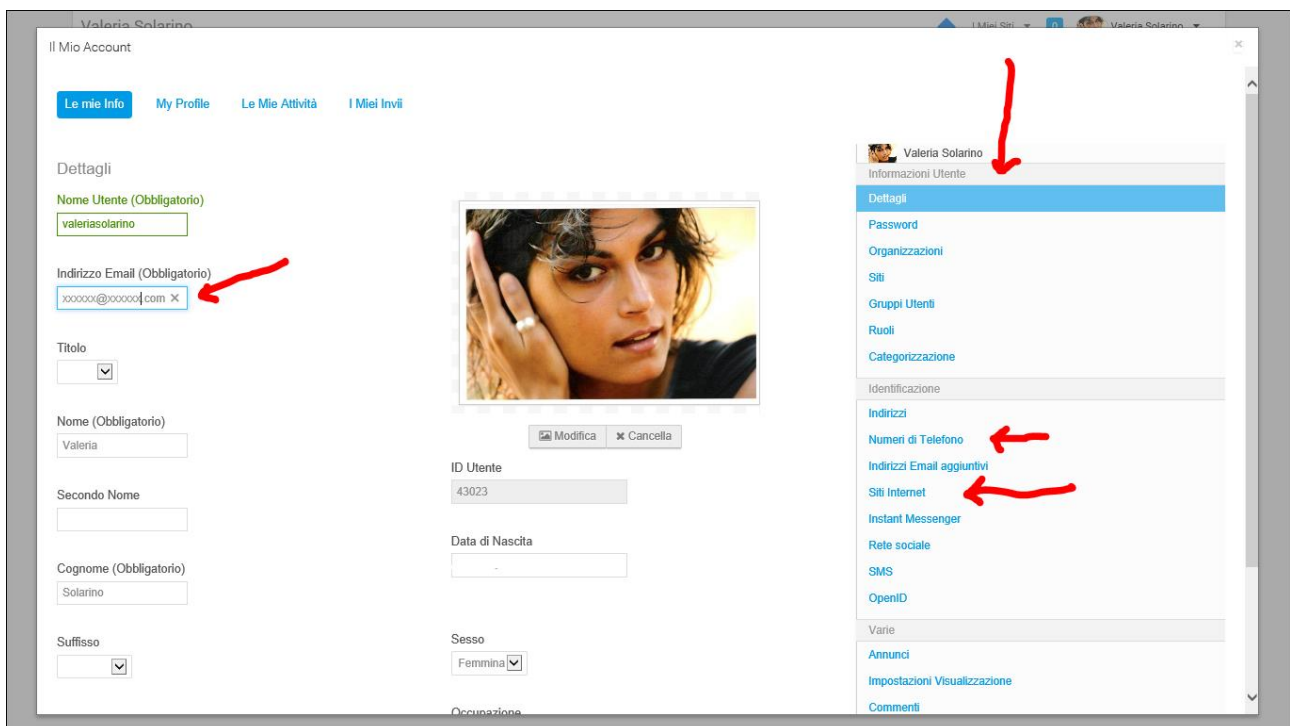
Valeria Solarino

I Miei Siti ▾ Valeria Solarino ▾

Il Mio Account

×

Le mie Info My Profile Le Mie Attività I Miei Invii

Dettagli

Nome Utente (Obbligatorio)

valeriasolarino

Indirizzo Email (Obbligatorio)

xxxxxx@xxxxxx.com ×

Titolo

Nome (Obbligatorio)

Valeria

Secondo Nome

Cognome (Obbligatorio)

Solarino

Suffisso

Modifica Cancella

ID Utente

43023

Data di Nascita

Sesso

Femmina

Occupazione

Valeria Solarino

Informazioni Utente

Dettagli

Password

Organizzazioni

Siti

Gruppi Utenti

Ruoli

Categorizzazione

Identificazione

Indirizzi

Numeri di Telefono

Indirizzi Email aggiuntivi

Siti Internet

Instant Messenger

Rete sociale

SMS

OpenID

Varie

Annunci

Impostazioni Visualizzazione

Commenti